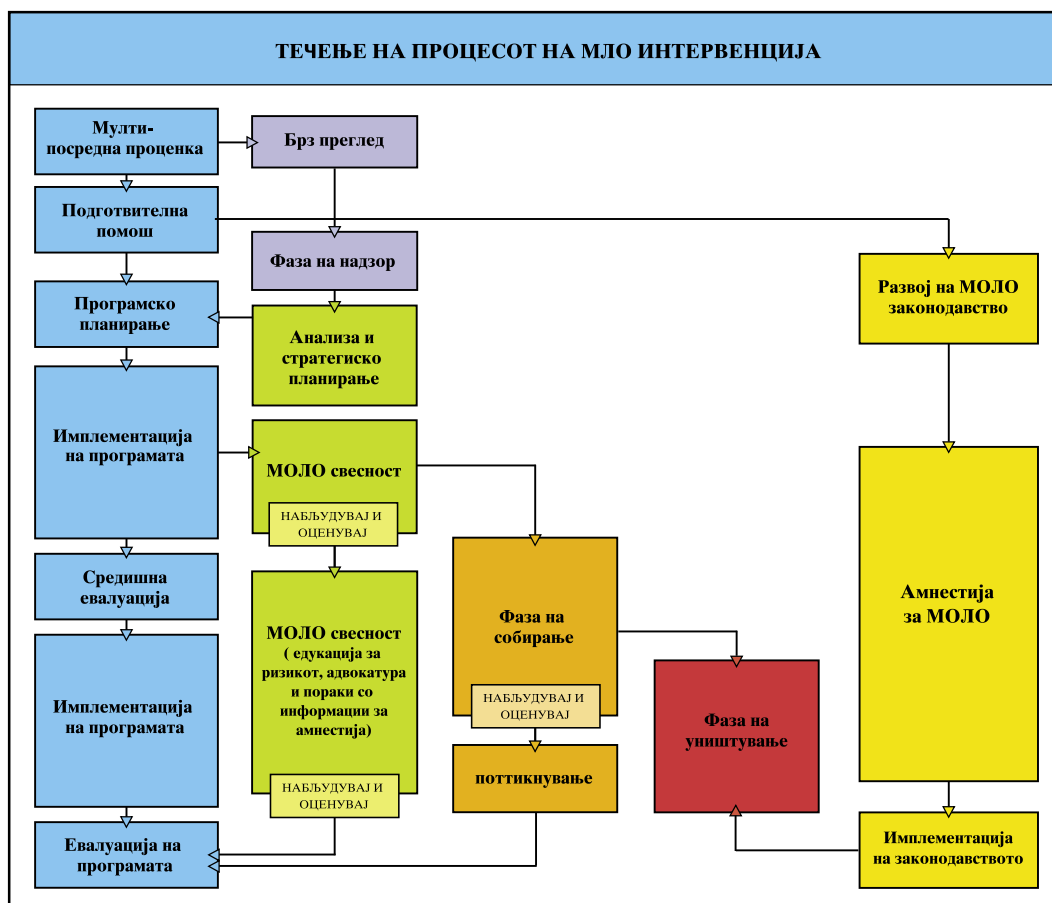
ТЕЧЕЊЕ НА ПРОЦЕСОТ НА МЛО ИНТЕРВЕНЦИЈА

Мулти-посредна проценка

Брз преглед

Подготвителна помош

Фаза на надзор

Развој на МОЛО законодавство

Програмско планирање

Анализа и стратегиско планирање

Имплементација на програмата

МОЛО свесност

НАБЉУДУВАЈ И ОЦЕНУВАЈ

Средишна евалуација

МОЛО свесност ( едукација за ризикот, адвокатура и пораки со информации за амнестија)

Фаза на собирање

НАБЉУДУВАЈ И ОЦЕНУВАЈ

Амнестија за МОЛО

Имплементација на програмата

Фаза на уништување

поттикнување

НАБЉУДУВАЈ И ОЦЕНУВАЈ

Евалуација на програмата

Имплементација на законодавството